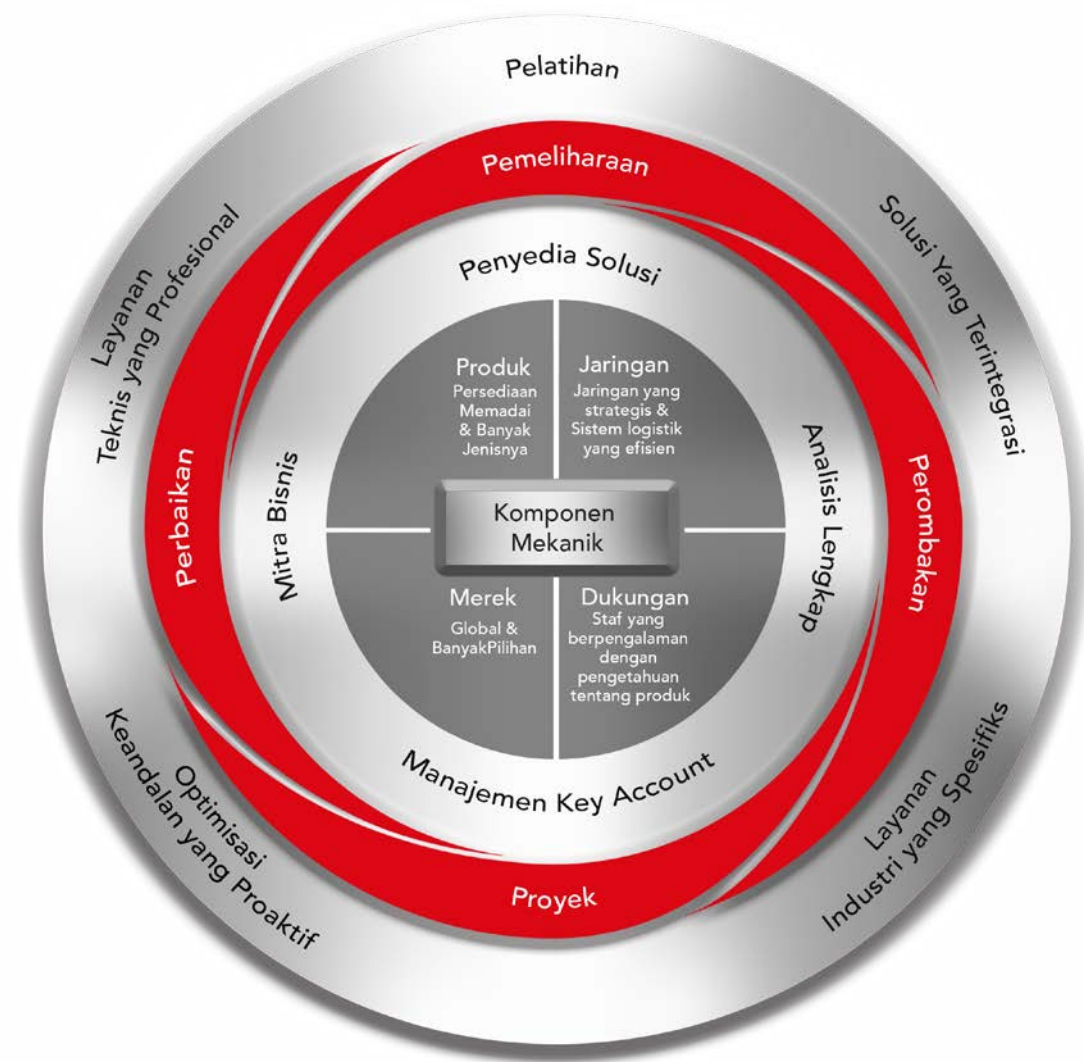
Pelatihan

Layanan Teknis yang Profesional

Solusi Yang Terintegrasi

Pemeliharaan

Penyedia Solusi

Perbaikan

Perombakan

Mitra Bisnis

Analisis Lengkap

Produk
Persediaan Memadai & Banyak Jenisnya

Jaringan
Jaringan yang strategis & Sistem logistik yang efisien

Komponen Mekanik

Merek
Global & BanyakPilihan

Dukungan
Staf yang berpengalaman dengan pengetahuan tentang produk

Manajemen Key Account

Optimisasi Keandalan yang Proaktif

Proyek

Layanan Industri yang Spesifiks